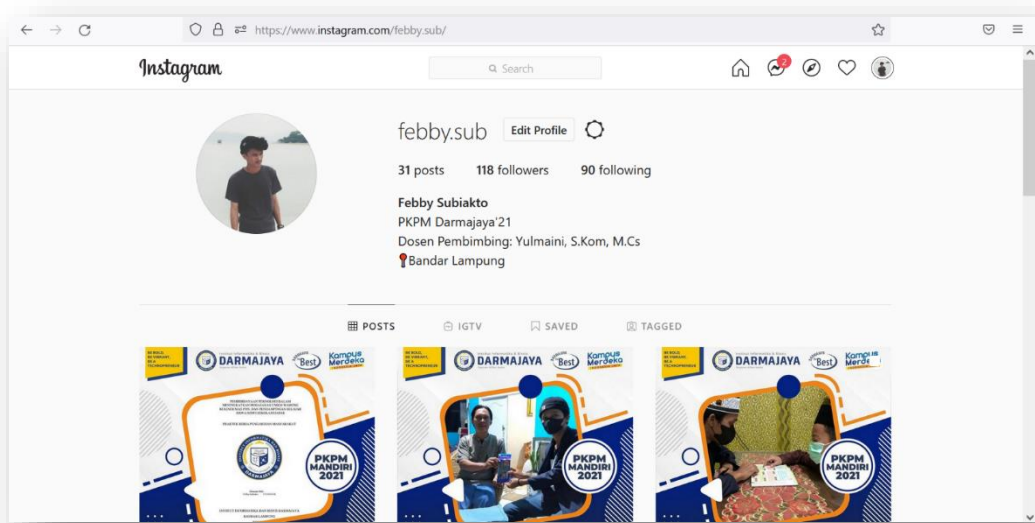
https://www.instagram.com/febby.sub/

Instagram

Search

2

febby.sub Edit Profile

31 posts 118 followers 90 following

Febby Subiakto
PKPM Darmajaya'21
Dosen Pembimbing: Yulmaini, S.Kom, M.Cs
📍Bandar Lampung

POSTS IGTV SAVED TAGGED

DARMAJAYA Best Kampus Merdeka

PKPM MANDIRI 2021

DARMAJAYA Best Kampus Merdeka

PKPM MANDIRI 2021

DARMAJAYA Best Kampus Merdeka

PKPM MANDIRI 2021